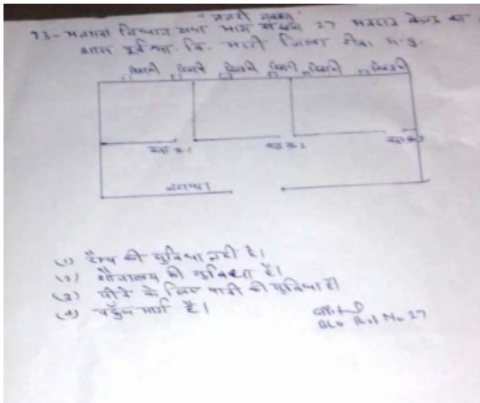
"नजरी नक्शा"
73- मतदान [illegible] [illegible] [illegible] 27 मतदान केन्द्र का
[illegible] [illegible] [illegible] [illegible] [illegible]

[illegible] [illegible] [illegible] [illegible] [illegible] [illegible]

कक्ष क्र.1 कक्ष क्र.2 कक्ष क्र.3

बरामदा

(1) रैम्प की सुविधा नहीं है।
(2) शौचालय की सुविधा है।
(3) पीने के लिए पानी की सुविधा है।
(4) फर्नीचर नहीं है।

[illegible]
BLO Part No 27